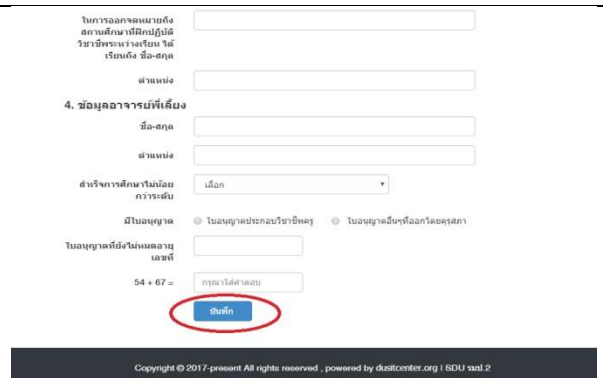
ในการออกจดหมายถึงสถานศึกษาที่ฝึกปฏิบัติวิชาชีพระหว่างเรียน ให้เรียนถึง ชื่อ-สกุล

ตำแหน่ง

4. ข้อมูลอาจารย์พี่เลี้ยง

ชื่อ-สกุล

ตำแหน่ง

สำเร็จการศึกษาไม่น้อยกว่าระดับ

เลือก

มีใบอนุญาต

ใบอนุญาตประกอบวิชาชีพครู

ใบอนุญาตอื่นๆที่ออกโดยคุรุสภา

ใบอนุญาตที่ยังไม่หมดอายุ เลขที่

54 + 67 =

กรุณาใส่คำตอบ

บันทึก

Copyright © 2017-present All rights reserved , powered by dusitcenter.org | SDU รมน.2